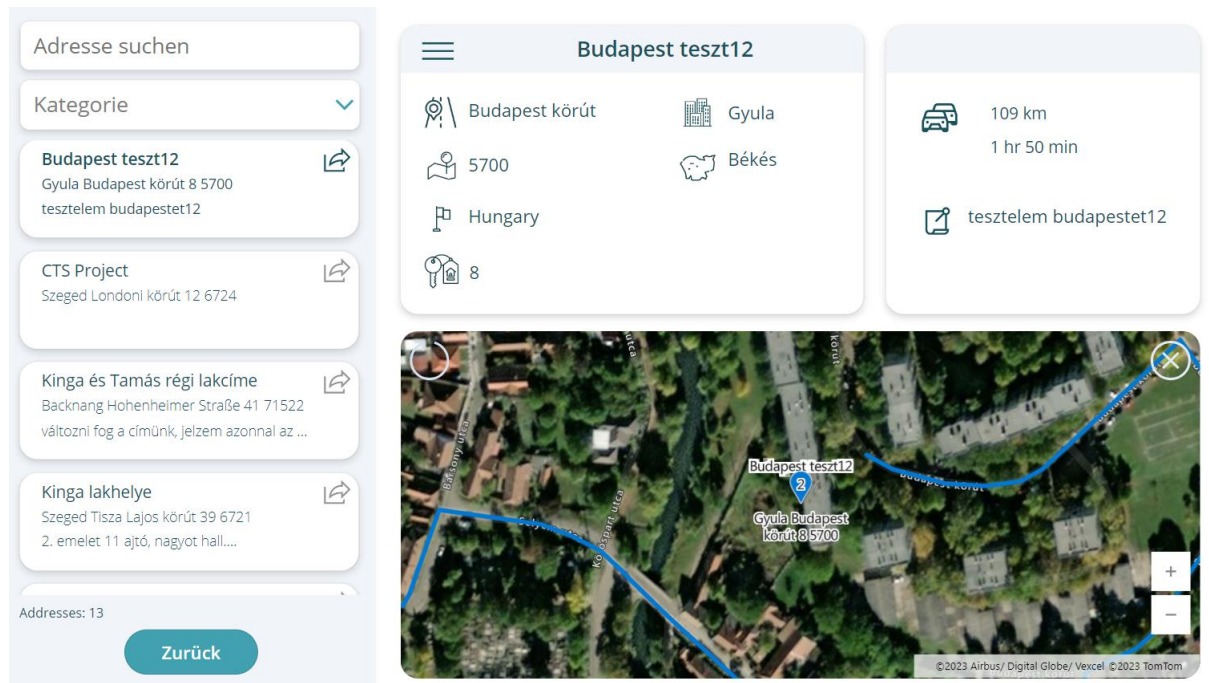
Adresse suchen

Kategorie

Budapest teszt12
Gyula Budapest körút 8 5700
tesztelem budapestet12

CTS Project
Szeged Londoni körút 12 6724

Kinga és Tamás régi lakcíme
Backnang Hohenheimer Straße 41 71522
változni fog a címünk, jelzem azonnal az ...

Kinga lakhelye
Szeged Tisza Lajos körút 39 6721
2. emelet 11 ajtó, nagyot hall....

Addresses: 13

Zurück

Budapest teszt12

Budapest körút

Gyula

5700

Békés

Hungary

8

109 km
1 hr 50 min

tesztelem budapestet12

utca

körút

Bartók utca

Budapest teszt12

2

Gyula Budapest körút 8 5700

Budapest körút

Kopasz utca

+

−

©2023 Airbus/ Digital Globe/ Vexcel ©2023 TomTom